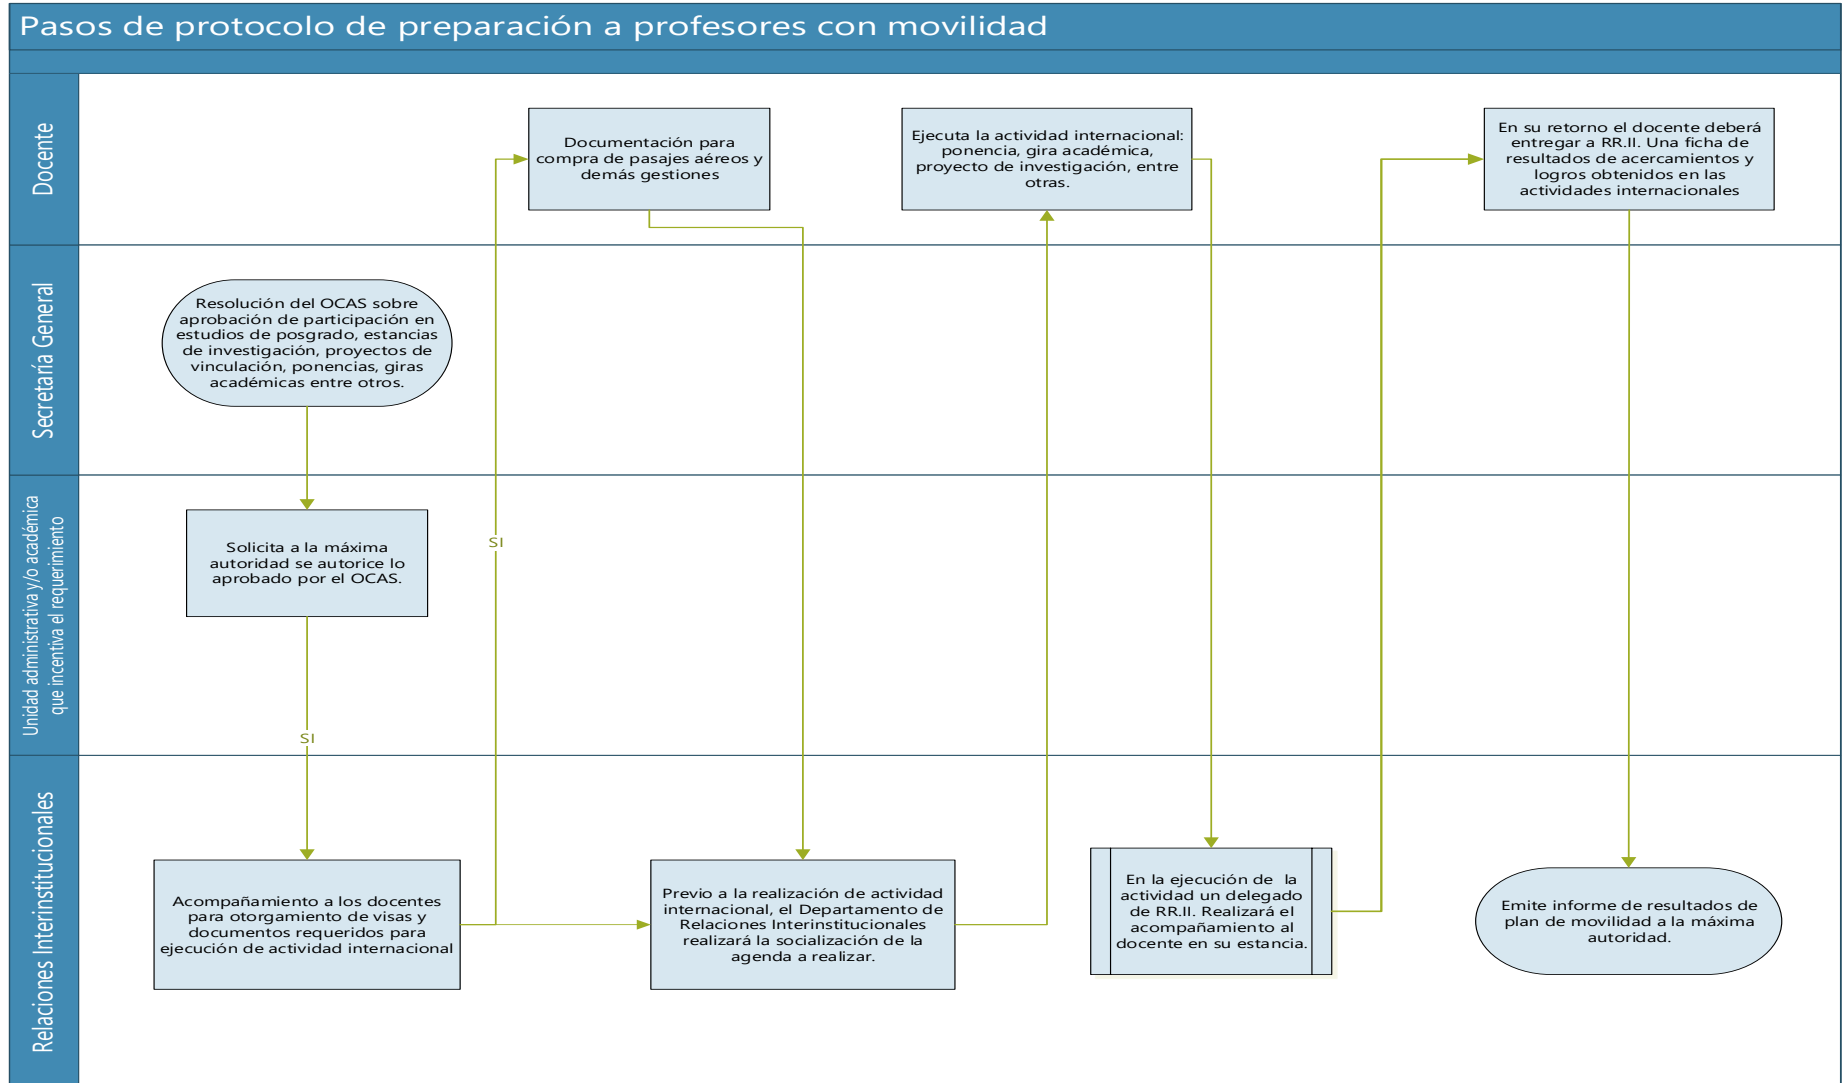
Pasos de protocolo de preparación a profesores con movilidad

Docente

Documentación para compra de pasajes aéreos y demás gestiones

Ejecuta la actividad internacional: ponencia, gira académica, proyecto de investigación, entre otras.

En su retorno el docente deberá entregar a RR.II. Una ficha de resultados de acercamientos y logros obtenidos en las actividades internacionales

Secretaría General

Resolución del OCAS sobre aprobación de participación en estudios de posgrado, estancias de investigación, proyectos de vinculación, ponencias, giras académicas entre otros.

Unidad administrativa y/o académica que incentiva el requerimiento

Solicita a la máxima autoridad se autorice lo aprobado por el OCAS.

SI

SI

Relaciones Interinstitucionales

Acompañamiento a los docentes para otorgamiento de visas y documentos requeridos para ejecución de actividad internacional

Previo a la realización de actividad internacional, el Departamento de Relaciones Interinstitucionales realizará la socialización de la agenda a realizar.

En la ejecución de la actividad un delegado de RR.II. Realizará el acompañamiento al docente en su estancia.

Emite informe de resultados de plan de movilidad a la máxima autoridad.